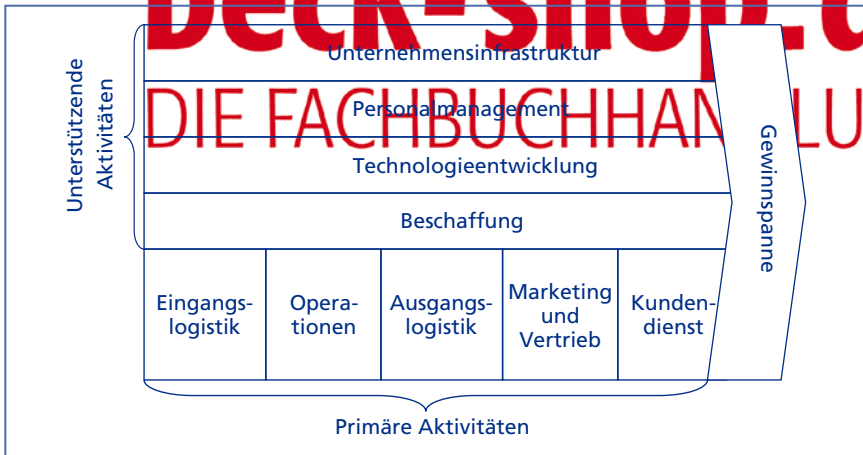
beck-shop.d

DIE FACHBUCHHANDLU

Unterstützende Aktivitäten

Unternehmensinfrastruktur

Personalmanagement

Technologieentwicklung

Beschaffung

Gewinnspanne

| Eingangslogistik | Operationen | Ausgangslogistik | Marketing und Vertrieb | Kundendienst |
|---|---|---|---|---|

Primäre Aktivitäten